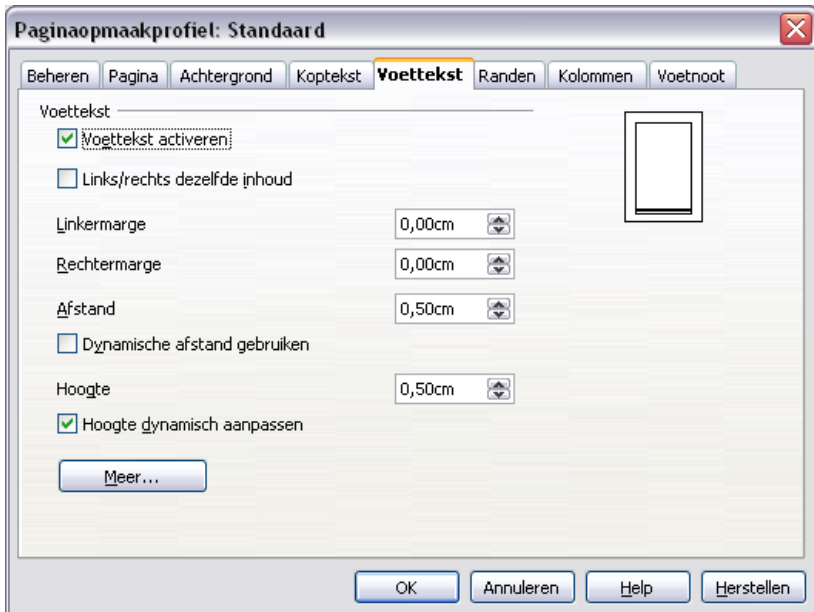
Paginaopmaakprofiel: Standaard

Beheren | Pagina | Achtergrond | Koptekst | Voettekst | Randen | Kolommen | Voetnoot

Voettekst

Voettekst activeren

Links/rechts dezelfde inhoud

Linkermarge 0,00cm

Rechtermarge 0,00cm

Afstand 0,50cm

Dynamische afstand gebruiken

Hoogte 0,50cm

Hoogte dynamisch aanpassen

Meer...

OK | Annuleren | Help | Herstellen